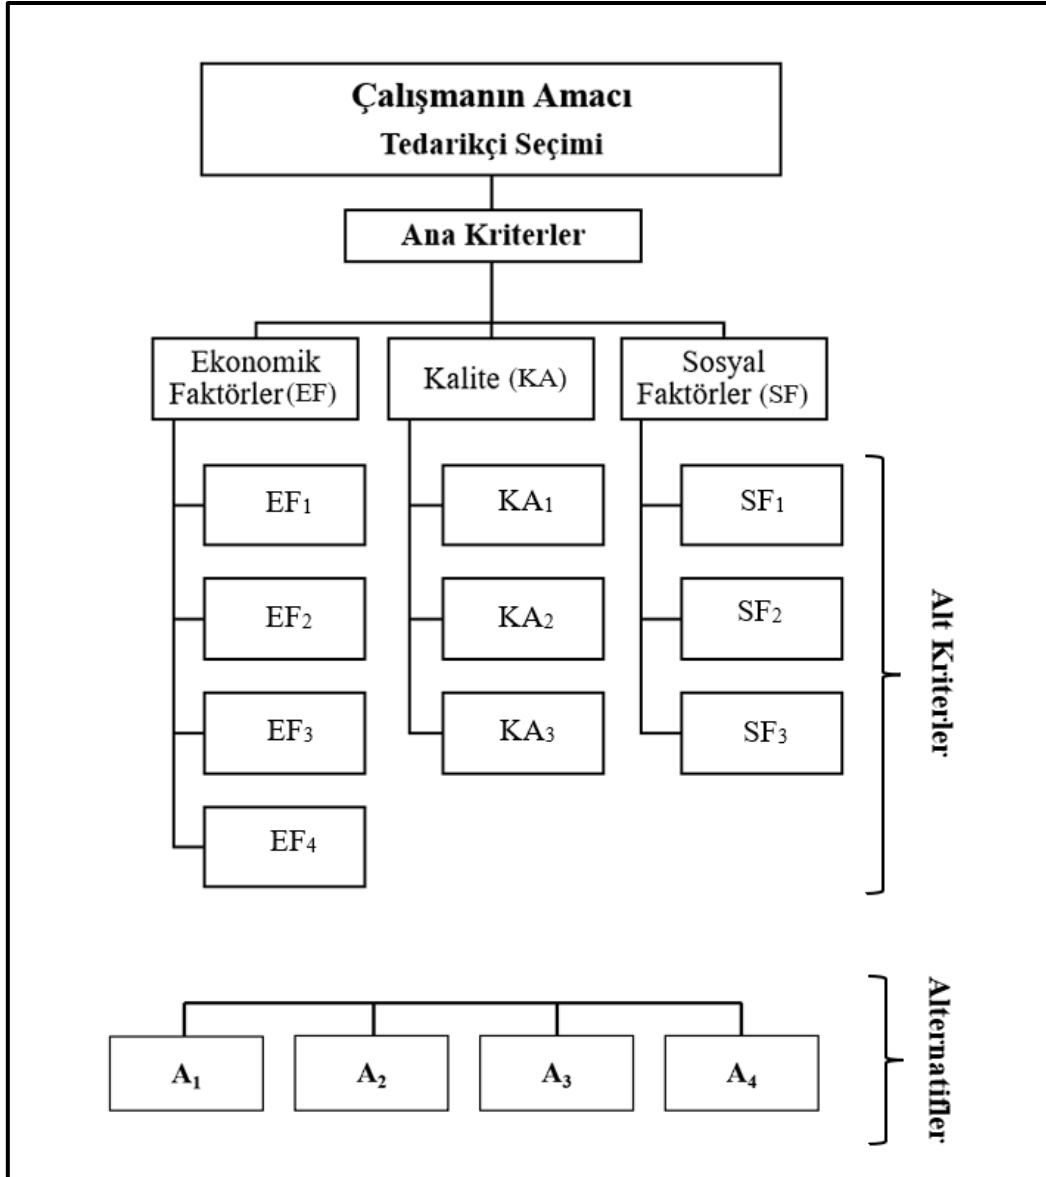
Çalışmanın Amacı
Tedarikçi Seçimi

Ana Kriterler

Ekonomik Faktörler(EF)

Kalite (KA)

Sosyal Faktörler (SF)

$EF_1$

$EF_2$

$EF_3$

$EF_4$

$KA_1$

$KA_2$

$KA_3$

$SF_1$

$SF_2$

$SF_3$

Alt Kriterler

$A_1$

$A_2$

$A_3$

$A_4$

Alternatifler